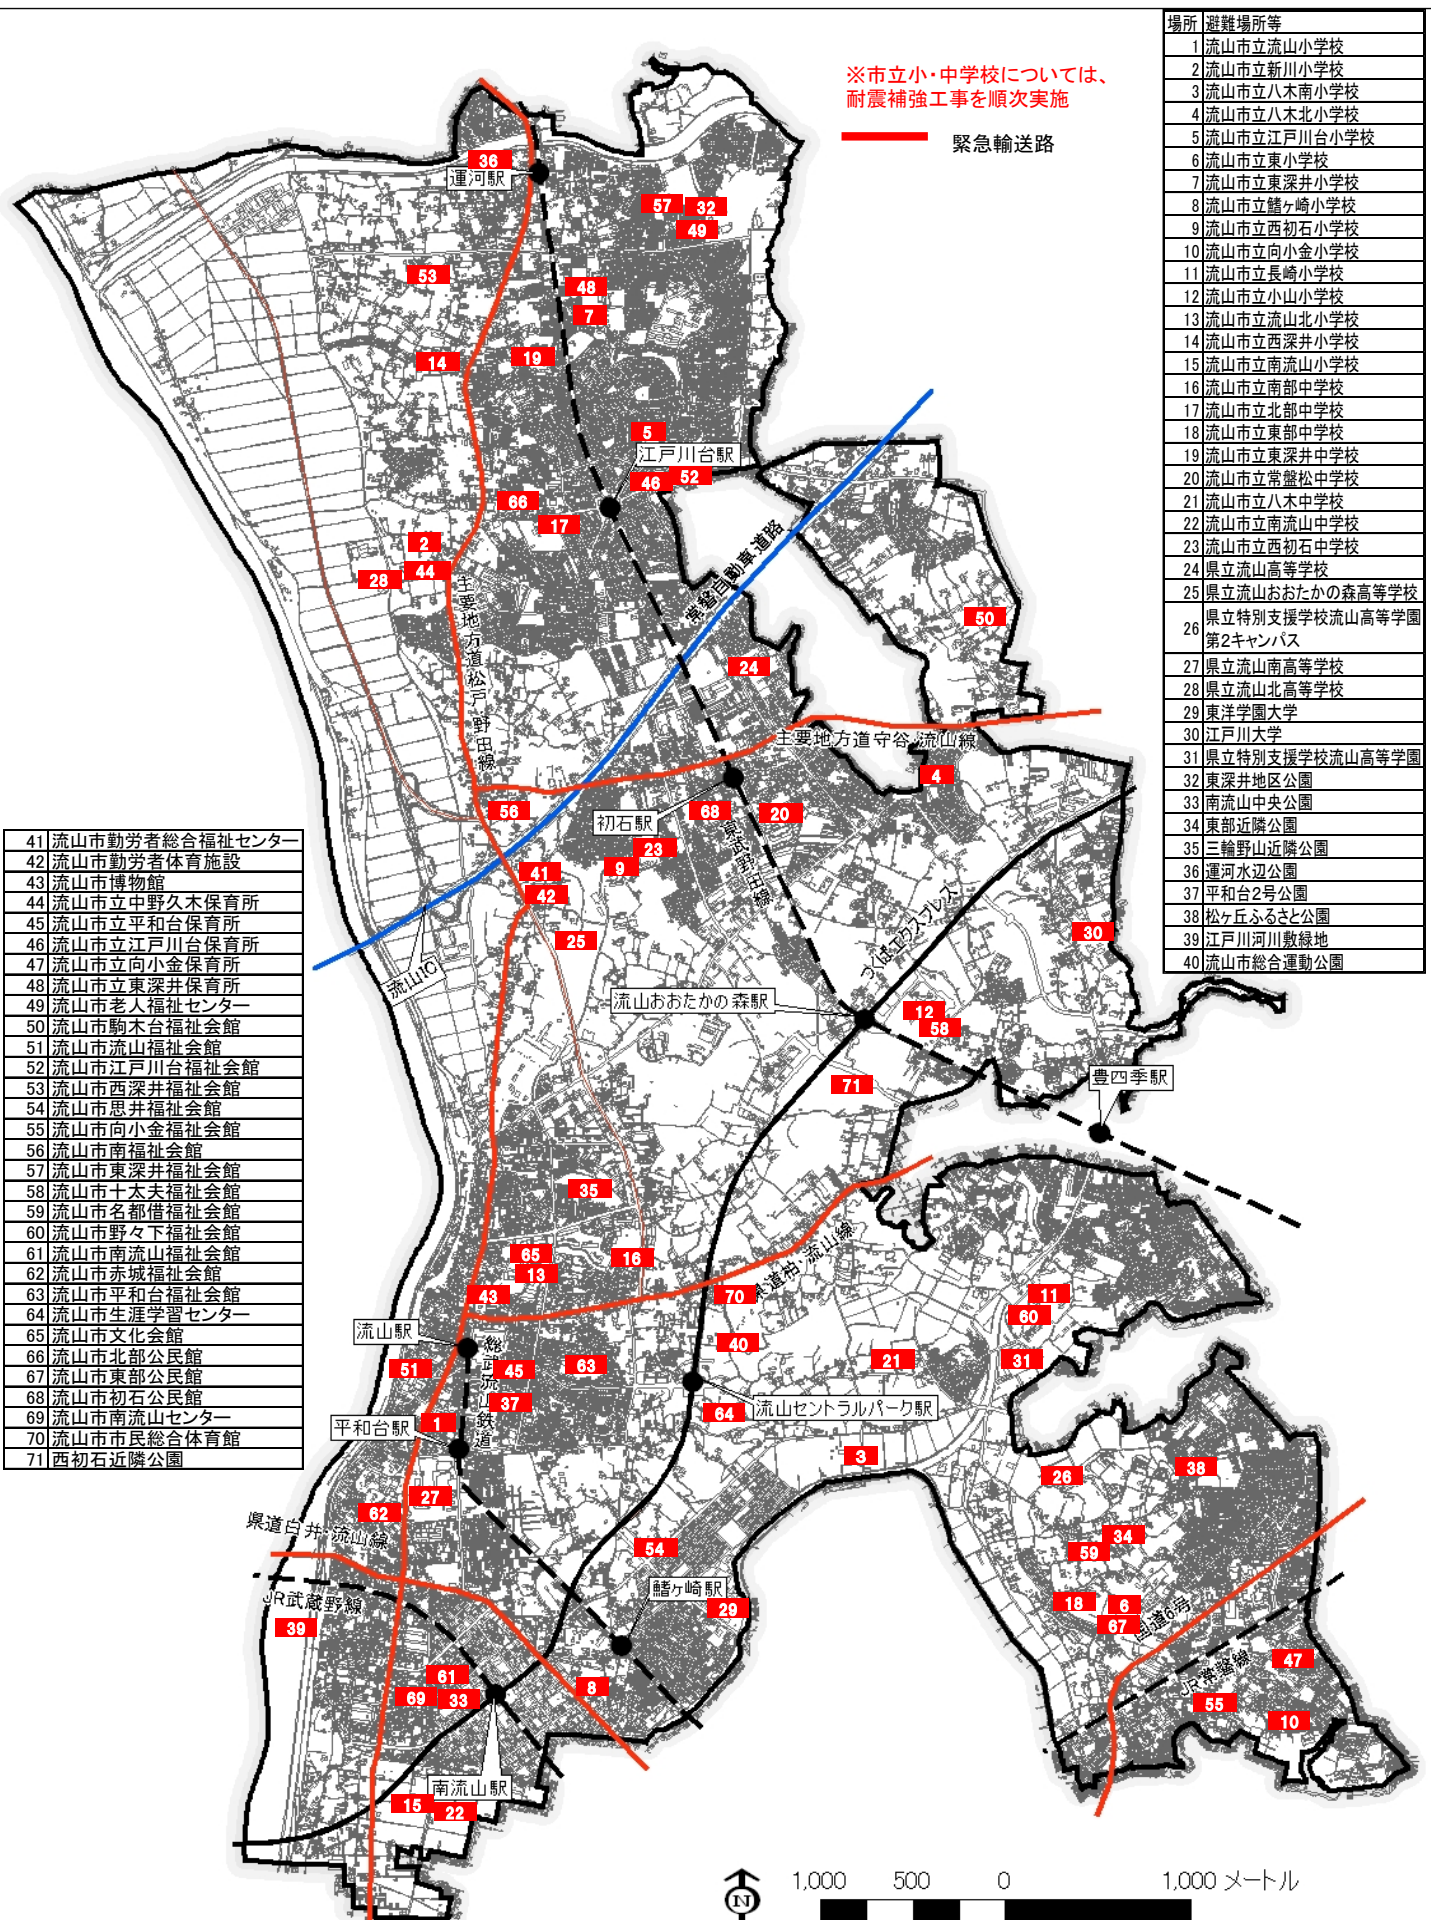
※市立小・中学校については、耐震補強工事を順次実施

緊急輸送路

| 場所 | 避難場所等 |
|---|---|
| 1 | 流山市立流山小学校 |
| 2 | 流山市立新川小学校 |
| 3 | 流山市立八木南小学校 |
| 4 | 流山市立八木北小学校 |
| 5 | 流山市立江戸川台小学校 |
| 6 | 流山市立東小学校 |
| 7 | 流山市立東深井小学校 |
| 8 | 流山市立鰭ヶ崎小学校 |
| 9 | 流山市立西初石小学校 |
| 10 | 流山市立向小金小学校 |
| 11 | 流山市立長崎小学校 |
| 12 | 流山市立小山小学校 |
| 13 | 流山市立流山北小学校 |
| 14 | 流山市立西深井小学校 |
| 15 | 流山市立南流山小学校 |
| 16 | 流山市立南部中学校 |
| 17 | 流山市立北部中学校 |
| 18 | 流山市立東部中学校 |
| 19 | 流山市立東深井中学校 |
| 20 | 流山市立常盤松中学校 |
| 21 | 流山市立八木中学校 |
| 22 | 流山市立南流山中学校 |
| 23 | 流山市立西初石中学校 |
| 24 | 県立流山高等学校 |
| 25 | 県立流山おおたかの森高等学校 |
| 26 | 県立特別支援学校流山高等学園第2キャンパス |
| 27 | 県立流山南高等学校 |
| 28 | 県立流山北高等学校 |
| 29 | 東洋学園大学 |
| 30 | 江戸川大学 |
| 31 | 県立特別支援学校流山高等学園 |
| 32 | 東深井地区公園 |
| 33 | 南流山中央公園 |
| 34 | 東部近隣公園 |
| 35 | 三輪野山近隣公園 |
| 36 | 運河水辺公園 |
| 37 | 平和台2号公園 |
| 38 | 松ヶ丘ふるさと公園 |
| 39 | 江戸川河川敷緑地 |
| 40 | 流山市総合運動公園 |

| | |
|---|---|
| 41 | 流山市勤労者総合福祉センター |
| 42 | 流山市勤労者体育施設 |
| 43 | 流山市博物館 |
| 44 | 流山市立中野久木保育所 |
| 45 | 流山市立平和台保育所 |
| 46 | 流山市立江戸川台保育所 |
| 47 | 流山市立向小金保育所 |
| 48 | 流山市立東深井保育所 |
| 49 | 流山市老人福祉センター |
| 50 | 流山市駒木台福祉会館 |
| 51 | 流山市流山福祉会館 |
| 52 | 流山市江戸川台福祉会館 |
| 53 | 流山市西深井福祉会館 |
| 54 | 流山市思井福祉会館 |
| 55 | 流山市向小金福祉会館 |
| 56 | 流山市南福祉会館 |
| 57 | 流山市東深井福祉会館 |
| 58 | 流山市十太夫福祉会館 |
| 59 | 流山市名都借福祉会館 |
| 60 | 流山市野々下福祉会館 |
| 61 | 流山市南流山福祉会館 |
| 62 | 流山市赤城福祉会館 |
| 63 | 流山市平和台福祉会館 |
| 64 | 流山市生涯学習センター |
| 65 | 流山市文化会館 |
| 66 | 流山市北部公民館 |
| 67 | 流山市東部公民館 |
| 68 | 流山市初石公民館 |
| 69 | 流山市南流山センター |
| 70 | 流山市市民総合体育館 |
| 71 | 西初石近隣公園 |

36 運河駅 57 32 49 53 48 7 14 19 5 江戸川台駅 46 52 66 17 2 44 28 主要地方道松戸野田線 常磐自動車道 50 24 主要地方道守谷流山線 4 56 初石駅 68 20 東武野田線 23 9 41 42 25 30 流山IC つくばエクスプレス 流山おおたかの森駅 12 58 71 豊四季駅 35 65 13 16 43 県道柏流山線 70 11 60 流山駅 総武流山鉄道 51 45 63 40 21 31 37 64 流山セントラルパーク駅 平和台駅 1 3 27 26 38 62 県道白井流山線 54 34 59 JR武蔵野線 鰭ヶ崎駅 29 18 6 67 国道6号 39 61 8 47 69 33 JR常磐線 55 10 南流山駅 15 22

N 1,000 500 0 1,000 メートル